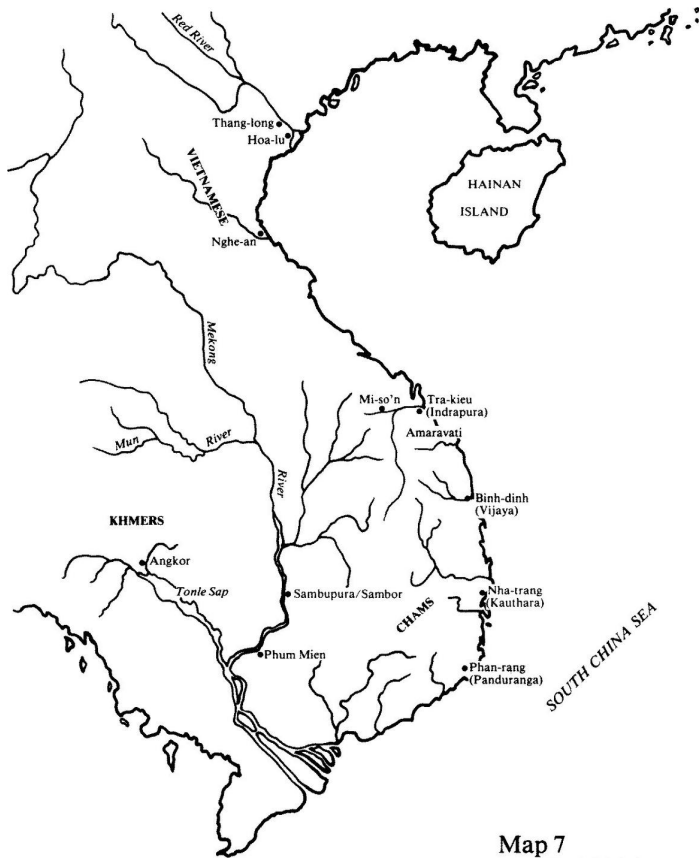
Red River

Thang-long
Hoa-lu

VIETNAMESE

HAINAN
ISLAND

Nghe-an

Mekong

Mi-so'n
Tra-kieu
(Indrapura)
Amaravati

Mun
River

River

Binh-dinh
(Vijaya)

KHMERS

Angkor
Tonle Sap

Sambupura/Sambor

Nha-trang
(Kauthara)

CHAMS

Phum Mien

Phan-rang
(Panduranga)

SOUTH CHINA SEA

Map 7